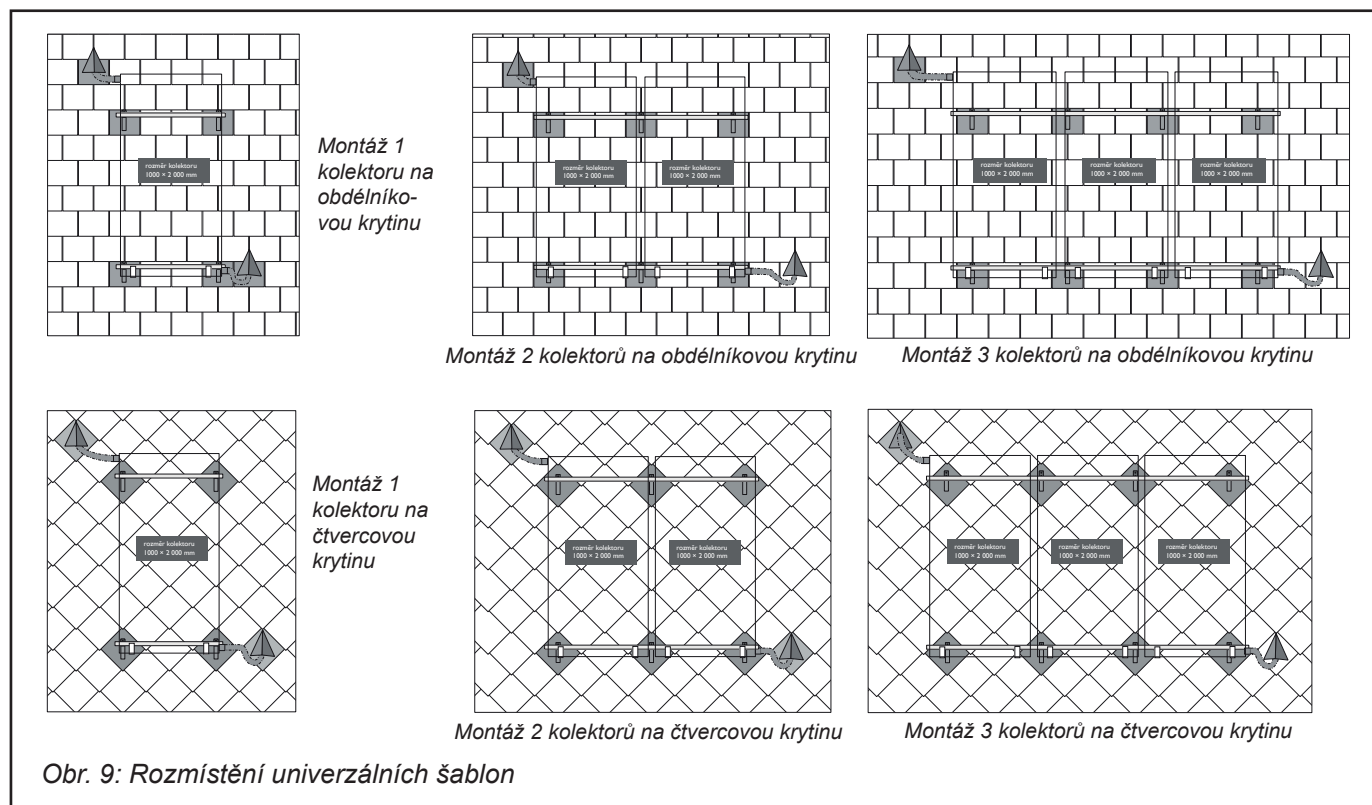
rozměr kolektoru 1000 × 2 000 mm

Montáž 1 kolektoru na obdélníkovou krytinu

rozměr kolektoru 1000 × 2 000 mm

rozměr kolektoru 1000 × 2 000 mm

Montáž 2 kolektorů na obdélníkovou krytinu

rozměr kolektoru 1000 × 2 000 mm

rozměr kolektoru 1000 × 2 000 mm

rozměr kolektoru 1000 × 2 000 mm

Montáž 3 kolektorů na obdélníkovou krytinu

rozměr kolektoru 1000 × 2 000 mm

Montáž 1 kolektoru na čtvercovou krytinu

rozměr kolektoru 1000 × 2 000 mm

rozměr kolektoru 1000 × 2 000 mm

Montáž 2 kolektorů na čtvercovou krytinu

rozměr kolektoru 1000 × 2 000 mm

rozměr kolektoru 1000 × 2 000 mm

rozměr kolektoru 1000 × 2 000 mm

Montáž 3 kolektorů na čtvercovou krytinu

Obr. 9: Rozmístění univerzálních šablon